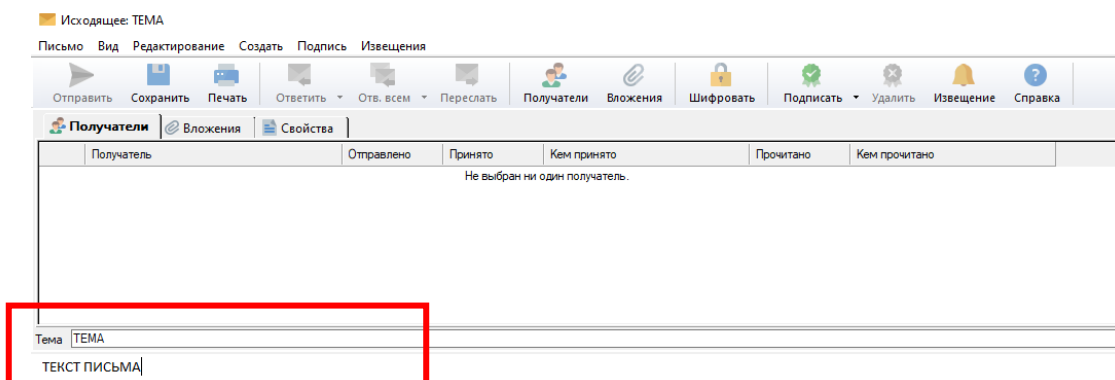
Исходящее: ТЕМА

Письмо Вид Редактирование Создать Подпись Извещения

Отправить Сохранить Печать Ответить Отв. всем Переслать Получатели Вложения Шифровать Подписать Удалить Извещение Справка

Получатели Вложения Свойства

| Получатель | Отправлено | Принято | Кем принято | Прочитано | Кем прочитано |
|---|---|---|---|---|---|

Не выбран ни один получатель.

Тема ТЕМА

ТЕКСТ ПИСЬМА